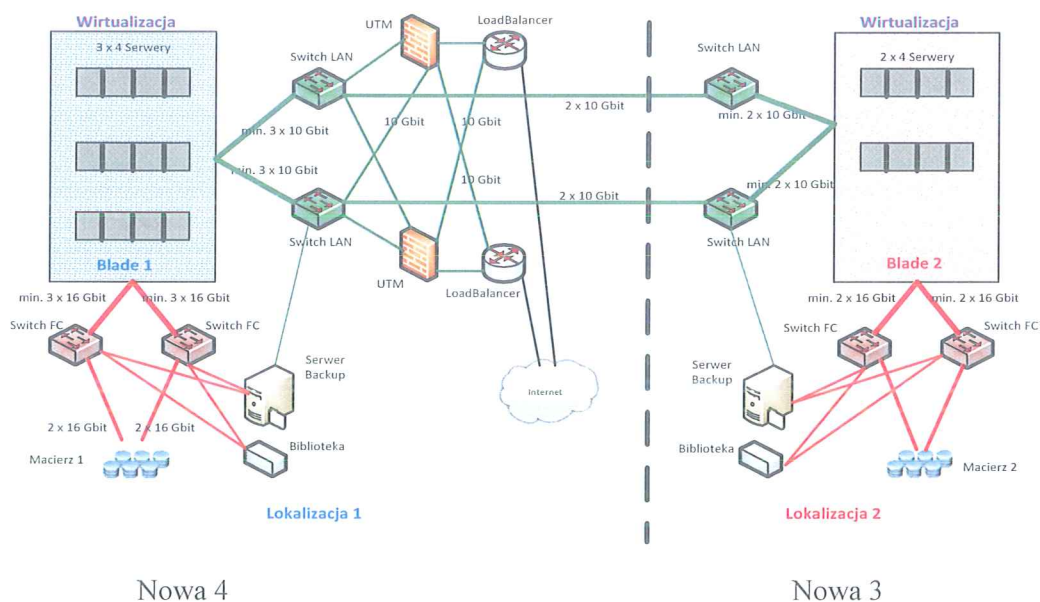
Wirtualizacja

3 x 4 Serwery

Blade 1

min. 3 x 10 Gbit

min. 3 x 10 Gbit

Switch LAN

Switch LAN

UTM

UTM

LoadBalancer

LoadBalancer

10 Gbit

10 Gbit

10 Gbit

2 x 10 Gbit

2 x 10 Gbit

Internet

min. 3 x 16 Gbit

min. 3 x 16 Gbit

Switch FC

Switch FC

Serwer Backup

2 x 16 Gbit

2 x 16 Gbit

Biblioteka

Macierz 1

Lokalizacja 1

Wirtualizacja

2 x 4 Serwery

Switch LAN

min. 2 x 10 Gbit

min. 2 x 10 Gbit

Switch LAN

Blade 2

min. 2 x 16 Gbit

min. 2 x 16 Gbit

Switch FC

Switch FC

Serwer Backup

Biblioteka

Macierz 2

Lokalizacja 2

Nowa 4

Nowa 3